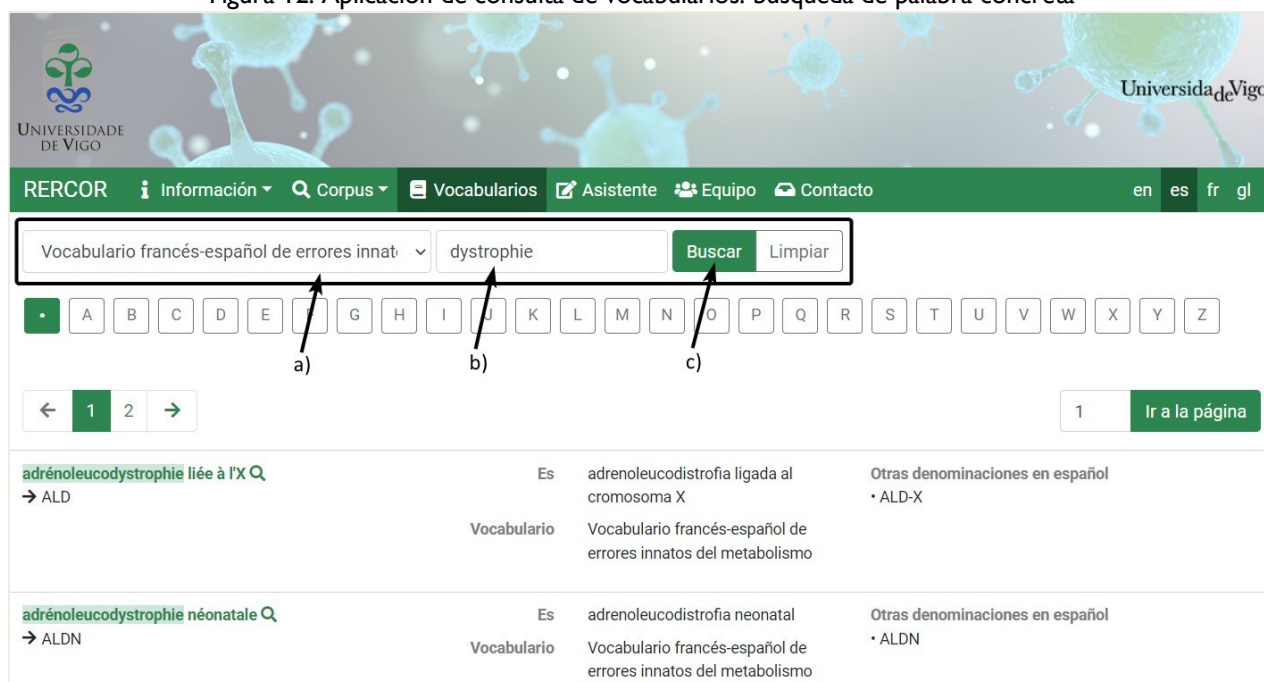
Figura 12. Aplicación de consulta de vocabularios: búsqueda de palabra concreta

UNIVERSIDADE DE VIGO

UniversidadeVigo

RERCOR Información ▾ Corpus ▾ Vocabularios Asistente Equipo Contacto en es fr gl

Vocabulario francés-español de errores innat ▾ dystrophie Buscar Limpiar

• A B C D E F G H I J K L M N O P Q R S T U V W X Y Z

a) b) c)

← 1 2 →

1 Ir a la página

adrénoleucodystrophie liée à l'X
→ ALD

Es adrenoleucodistrofia ligada al cromosoma X

Vocabulario Vocabulario francés-español de errores innatos del metabolismo

Otras denominaciones en español
• ALD-X

adrénoleucodystrophie néonatale
→ ALDN

Es adrenoleucodistrofia neonatal

Vocabulario Vocabulario francés-español de errores innatos del metabolismo

Otras denominaciones en español
• ALDN